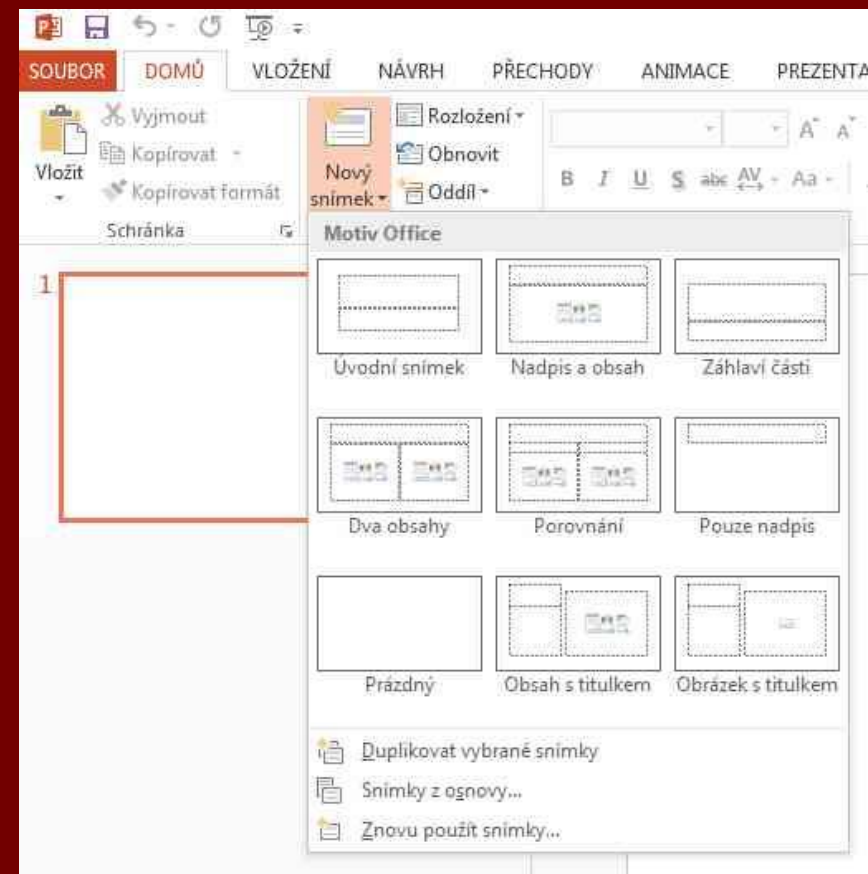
SOUBOR DOMŮ VLOŽENÍ NÁVRH PŘECHODY ANIMACE PREZENTA

Vložit
Vyjmout
Kopírovat
Kopírovat formát
Schránka

Nový snímek
Rozložení
Obnovit
Oddíl

B I U S abc AV Aa

Motiv Office

1

Úvodní snímek
Nadpis a obsah
Záhlaví části
Dva obsahy
Porovnání
Pouze nadpis
Prázdný
Obsah s titulkem
Obrázek s titulkem

Duplikovat vybrané snímky
Snímky z osnovy...
Znovu použít snímky...